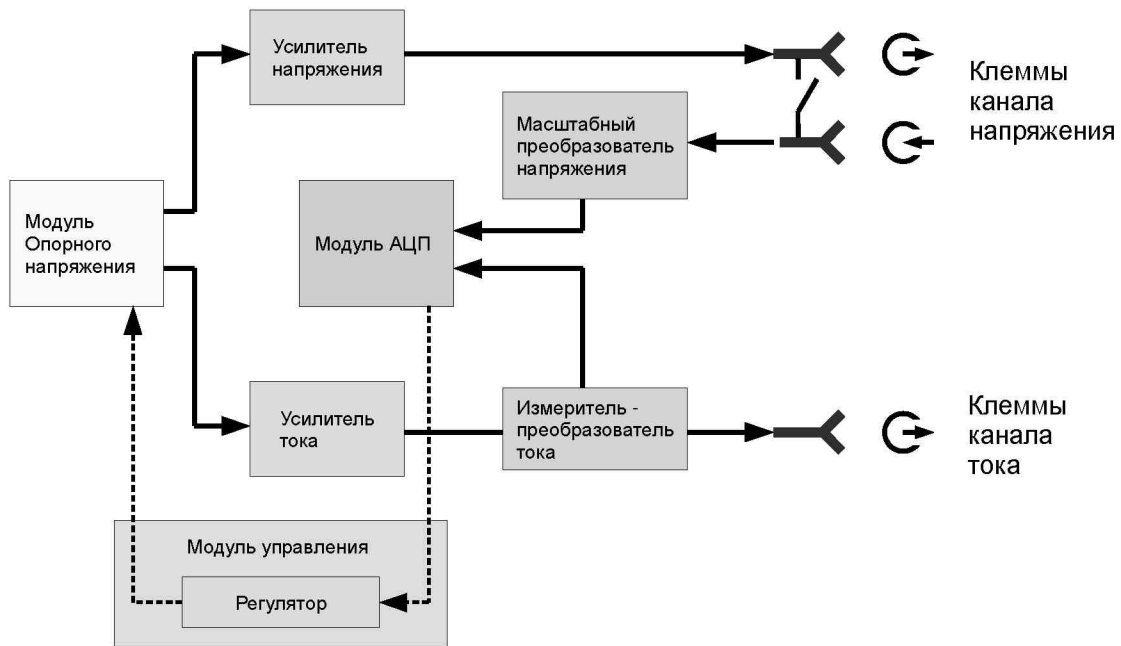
Усилитель напряжения

Клеммы канала напряжения

Масштабный преобразователь напряжения

Модуль Опорного напряжения

Модуль АЦП

Усилитель тока

Измеритель - преобразователь тока

Клеммы канала тока

Модуль управления

Регулятор